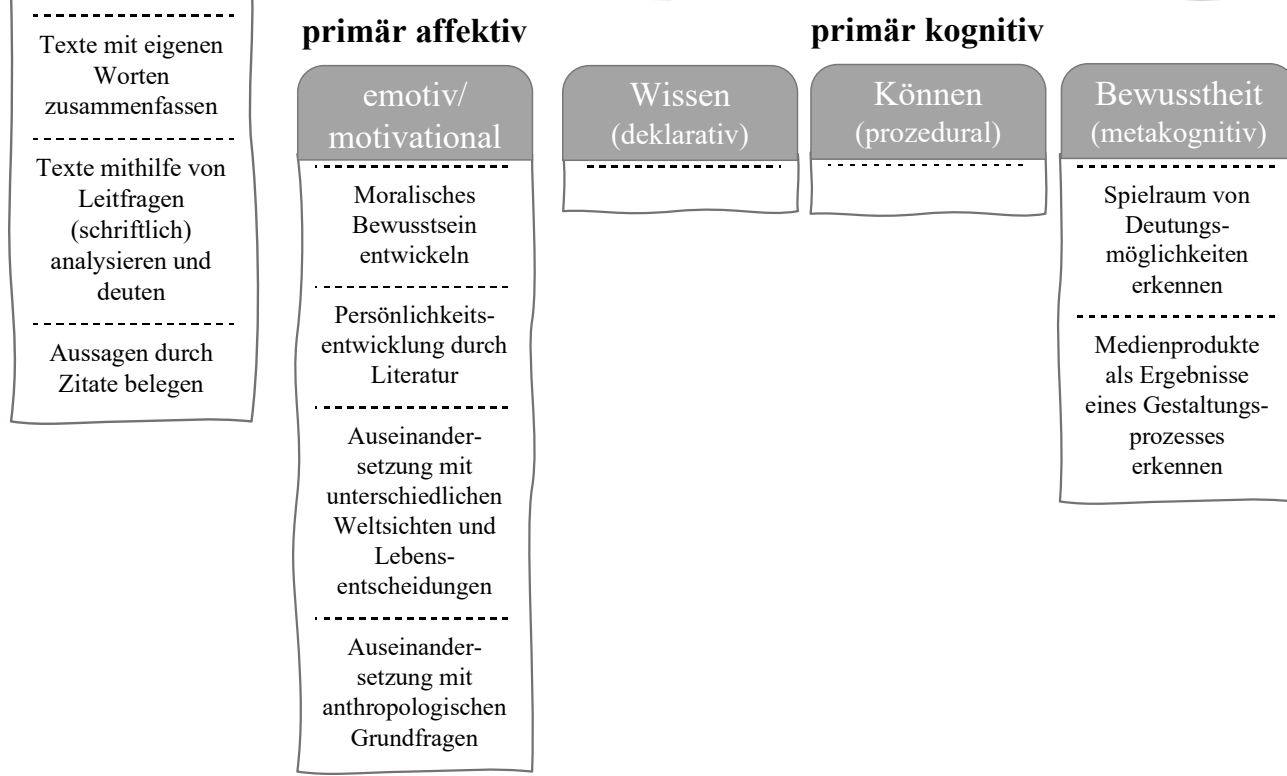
Texte mit eigenen Worten zusammenfassen

Texte mithilfe von Leitfragen (schriftlich) analysieren und deuten

Aussagen durch Zitate belegen

primär affektiv

emotiv/ motivational

Moralisches Bewusstsein entwickeln

Persönlichkeitsentwicklung durch Literatur

Auseinandersetzung mit unterschiedlichen Weltsichten und Lebensentscheidungen

Auseinandersetzung mit anthropologischen Grundfragen

primär kognitiv

Wissen (deklarativ)

Können (prozedural)

Bewusstheit (metakognitiv)

Spielraum von Deutungsmöglichkeiten erkennen

Medienprodukte als Ergebnisse eines Gestaltungsprozesses erkennen